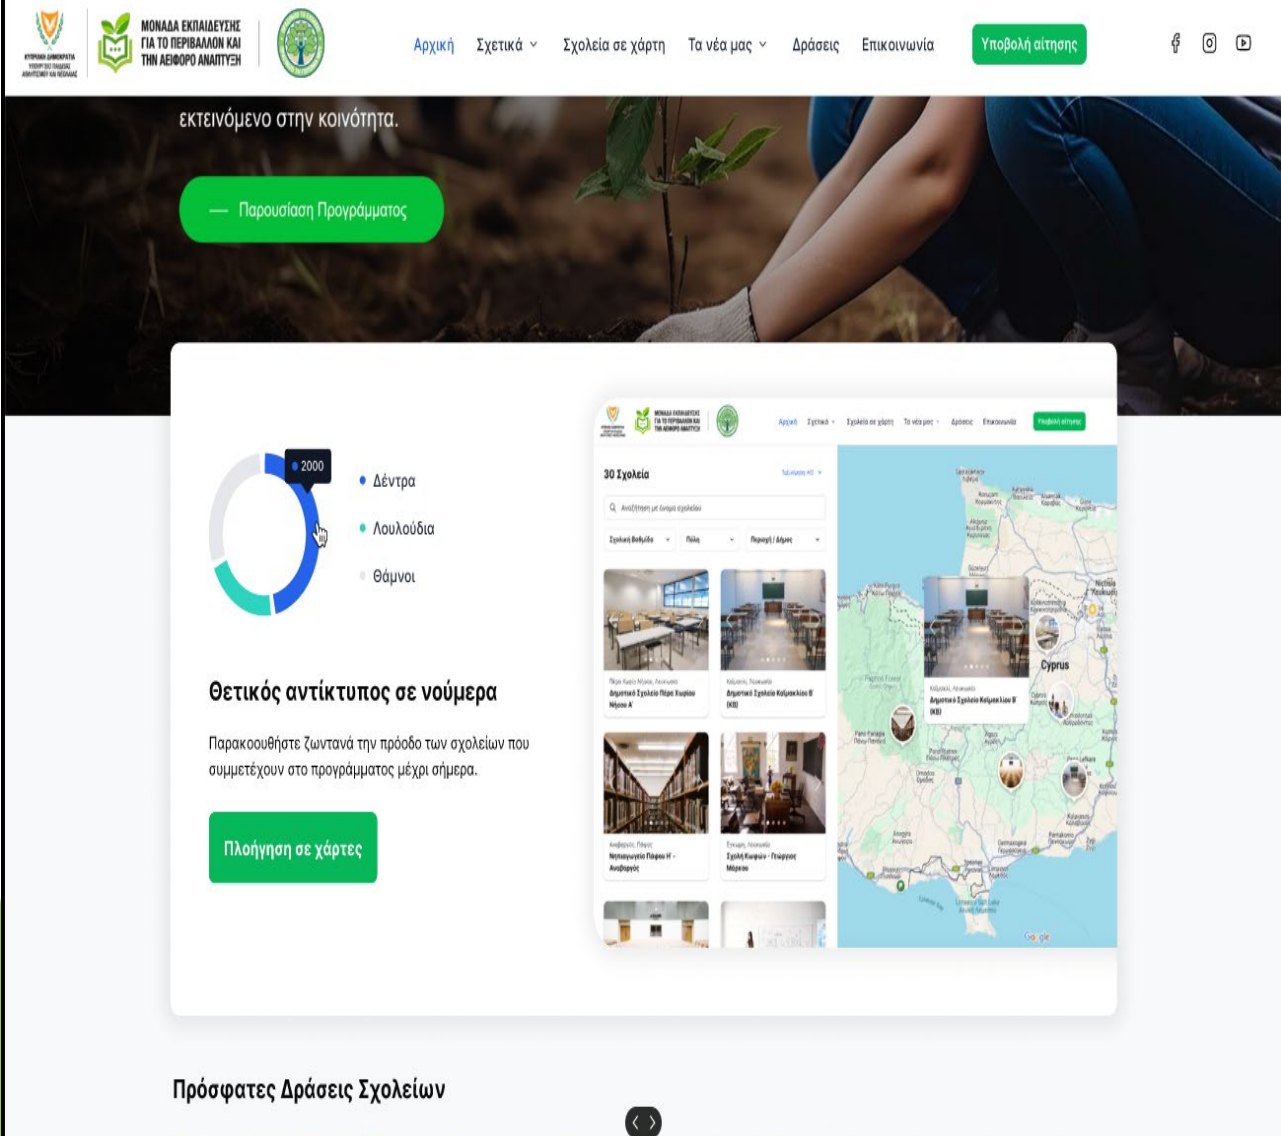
ΚΥΠΡΙΑΚΗ ΔΗΜΟΚΡΑΤΙΑ ΥΠΟΥΡΓΕΙΟ ΠΑΙΔΕΙΑΣ ΑΘΛΗΤΙΣΜΟΥ ΚΑΙ ΝΕΟΛΑΙΑΣ

ΜΟΝΑΔΑ ΕΚΠΑΙΔΕΥΣΗΣ ΓΙΑ ΤΟ ΠΕΡΙΒΑΛΛΟΝ ΚΑΙ ΤΗΝ ΑΕΙΦΟΡΟ ΑΝΑΠΤΥΞΗ

Αρχική Σχετικά Σχολεία σε χάρτη Τα νέα μας Δράσεις Επικοινωνία Υποβολή αίτησης

εκτεινόμενο στην κοινότητα.

— Παρουσίαση Προγράμματος

2000

Δέντρα

Λουλούδια

Θάμνοι

Θετικός αντίκτυπος σε νούμερα

Παρακολουθήστε ζωντανά την πρόοδο των σχολείων που συμμετέχουν στο προγράμματος μέχρι σήμερα.

Πλοήγηση σε χάρτες

Αρχική Σχετικά Σχολεία σε χάρτη Τα νέα μας Δράσεις Επικοινωνία Υποβολή αίτησης

30 Σχολεία

Αναζήτηση με όνομα σχολείου

Σχολική Βαθμίδα Πόλη Περιοχή / Δήμος

Δημοτικό Σχολείο Πέρα Χωρίου Νήσου Α'

Καϊμακλί, Λευκωσία
Δημοτικό Σχολείο Καϊμακλίου Β' (ΚΒ)

Νηπιαγωγείο Πάφου Η' - Αναβαργός

Σχολή Κυπρού - Γεώργιος Μάρκου

Cyprus

Καϊμακλί, Λευκωσία
Δημοτικό Σχολείο Καϊμακλίου Β' (ΚΒ)

Google

Πρόσφατες Δράσεις Σχολείων